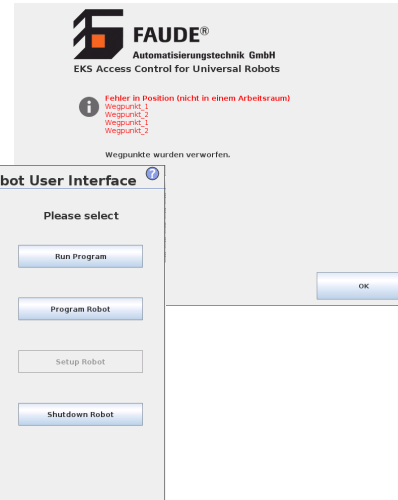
FAUDE®
Automatisierungstechnik GmbH
EKS Access Control for Universal Robots

Fehler in Position (nicht in einem Arbeitsraum)
Wegpunkt_1
Wegpunkt_2
Wegpunkt_1
Wegpunkt_2

Wegpunkte wurden verworfen.

OK

bot User Interface

Please select

Run Program

Program Robot

Setup Robot

Shutdown Robot